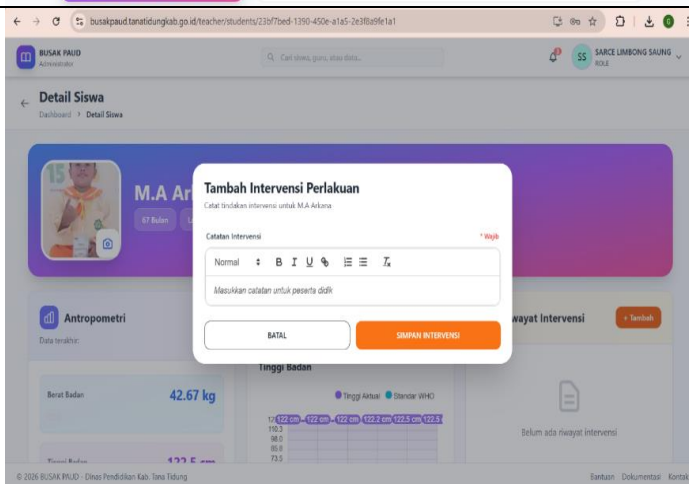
busakpaud.tanatidungkab.go.id/teacher/students/23bf7bed-1390-450e-a1a5-2e3f8a9fe1a1

BUSAK PAUD
Administrator

Cari siswa, guru, atau data...

SS SARCE LIMBONG SAUNG
ROLE

Detail Siswa
Dashboard > Detail Siswa

M.A Ar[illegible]
67 Bulan

Tambah Intervensi Perlakuan
Catat tindakan intervensi untuk M.A Arkana

Catatan Intervensi
* Wajib

Normal B I U

Masukkan catatan untuk peserta didik

BATAL
SIMPAN INTERVENSI

Antropometri
Data terakhir:

Berat Badan
42.67 kg

Tinggi Badan
122.5 cm

Tinggi Badan
Tinggi Aktual Standar WHO
122 cm 122 cm 122 cm 122.2 cm 122.5 cm 122.5
110.3
98.0
85.8
73.5

Riwayat Intervensi
+ Tambah

Belum ada riwayat intervensi

© 2026 BUSAK PAUD - Dinas Pendidikan Kab. Tana Tidung
Bantuan Dokumentasi Kontak